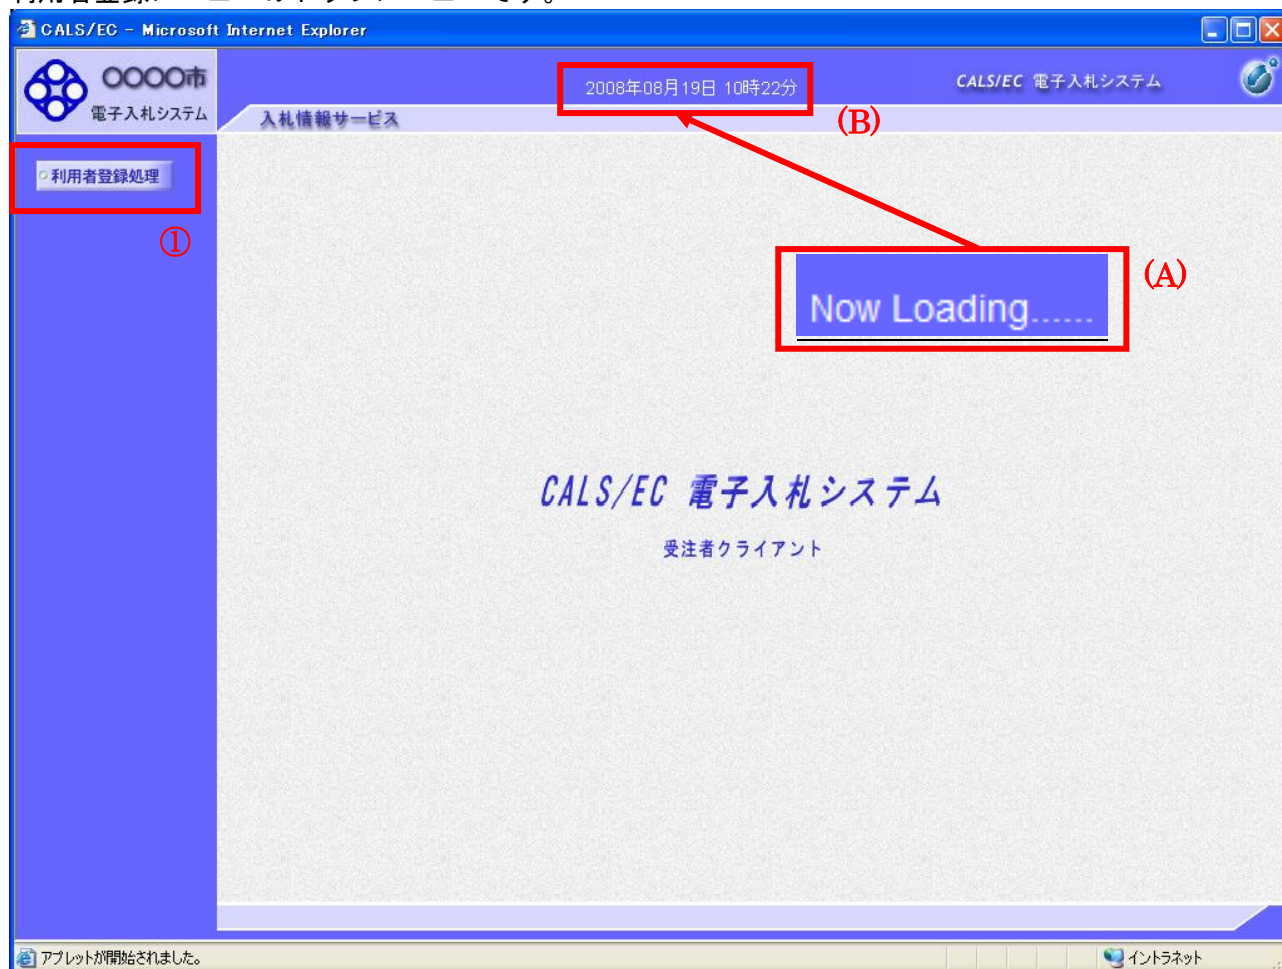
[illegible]

CALS/EC - Microsoft Internet Explorer

○○○○市
電子入札システム

2008年08月19日 10時22分

CALS/EC 電子入札システム

入札情報サービス

(B)

利用者登録処理

①

Now Loading......

(A)

CALS/EC 電子入札システム

受注者クライアント

アプレットが開始されました。

イントラネット